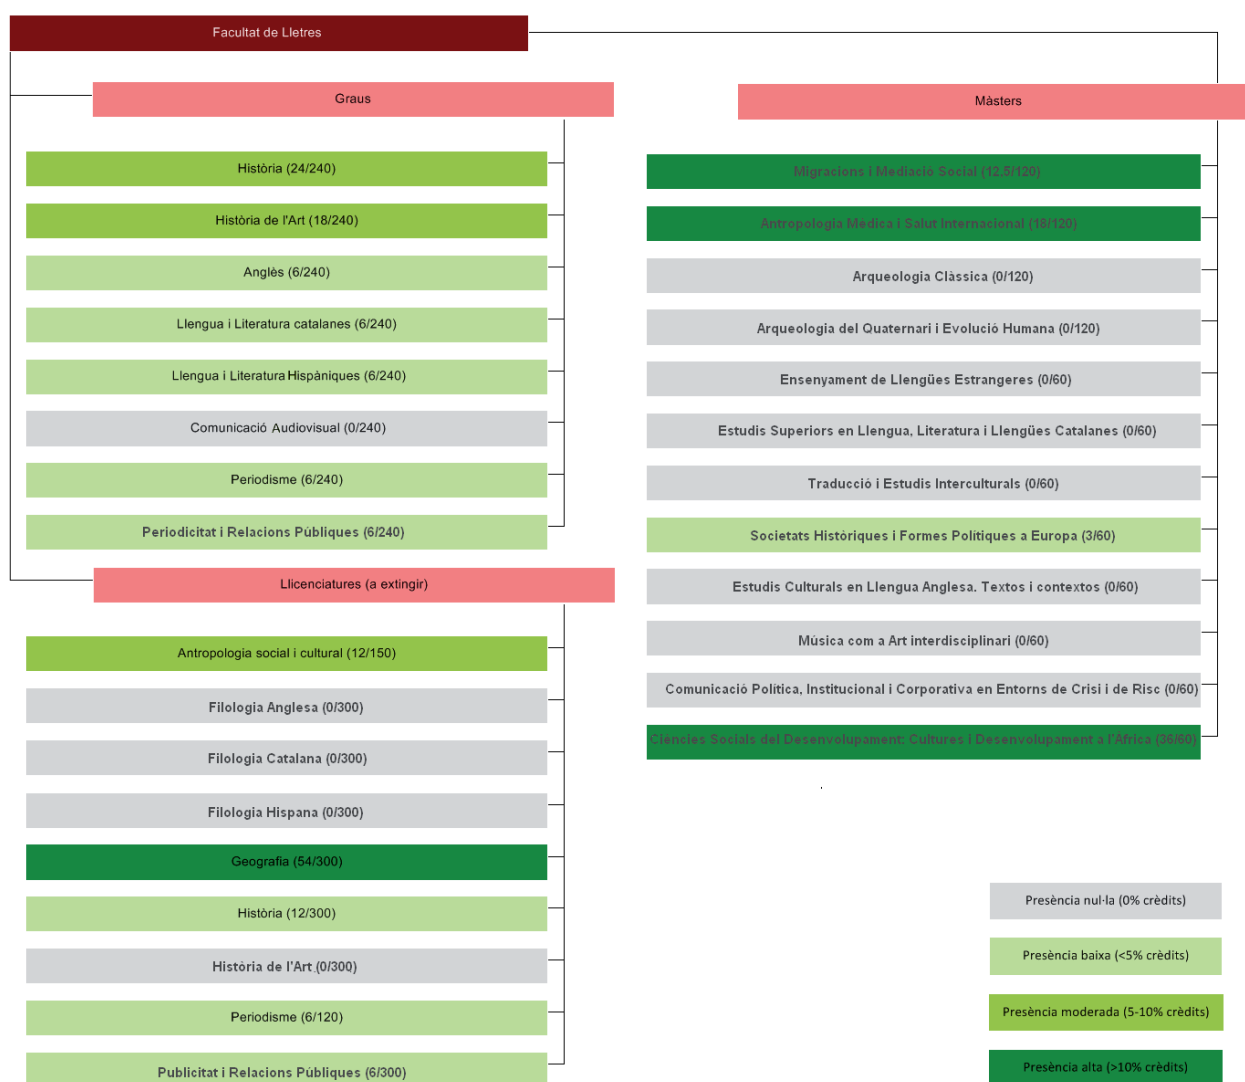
Facultat de Lletres

Graus

Història (24/240)

Història de l'Art (18/240)

Anglès (6/240)

Llengua i Literatura catalanes (6/240)

Llengua i Literatura Hispàniques (6/240)

Comunicació Audiovisual (0/240)

Periodisme (6/240)

Periodicitat i Relacions Públiques (6/240)

Llicenciatures (a extingir)

Antropologia social i cultural (12/150)

Filologia Anglesa (0/300)

Filologia Catalana (0/300)

Filologia Hispana (0/300)

Geografia (54/300)

Història (12/300)

Història de l'Art (0/300)

Periodisme (6/120)

Publicitat i Relacions Públiques (6/300)

Màsters

Migracions i Mediació Social (12,5/120)

Antropologia Mèdica i Salut Internacional (18/120)

Arqueologia Clàssica (0/120)

Arqueologia del Quaternari i Evolució Humana (0/120)

Ensenyament de Llengües Estrangeres (0/60)

Estudis Superiors en Llengua, Literatura i Llengües Catalanes (0/60)

Traducció i Estudis Interculturals (0/60)

Societats Històriques i Formes Polítiques a Europa (3/60)

Estudis Culturals en Llengua Anglesa. Textos i contextos (0/60)

Música com a Art interdisciplinari (0/60)

Comunicació Política, Institucional i Corporativa en Entorns de Crisi i de Risc (0/60)

Ciències Socials del Desenvolupament: Cultures i Desenvolupament a l'Àfrica (36/60)

Presència nul·la (0% crèdits)

Presència baixa (<5% crèdits)

Presència moderada (5-10% crèdits)

Presència alta (>10% crèdits)